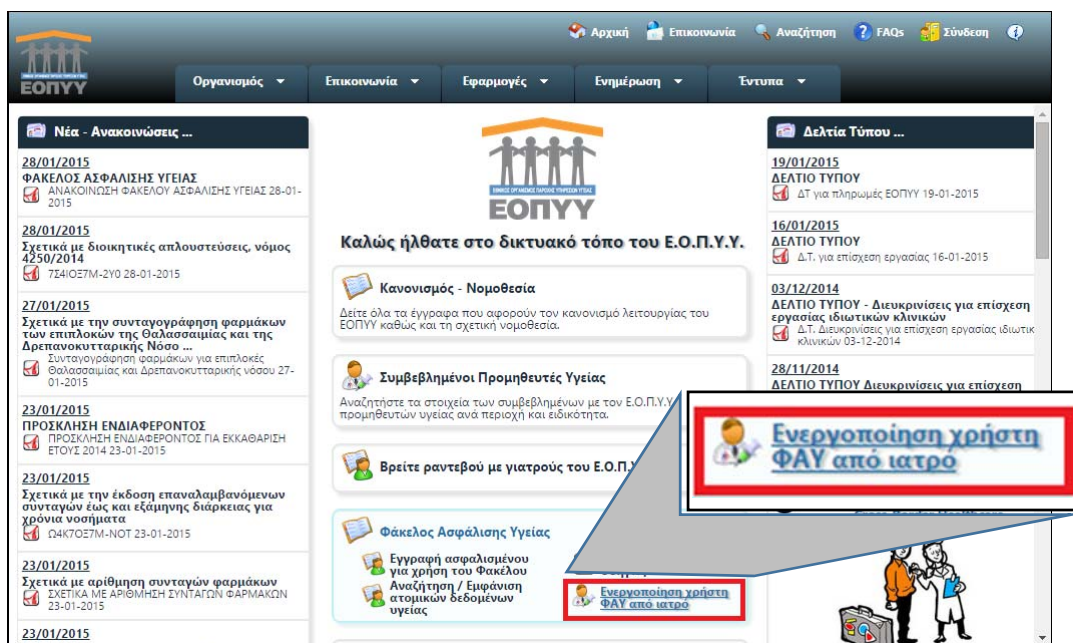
Αρχική Επικοινωνία Αναζήτηση FAQs Σύνδεση

ΕΟΠΥΥ

Οργανισμός Επικοινωνία Εφαρμογές Ενημέρωση Έντυπα

Νέα - Ανακοινώσεις ...

28/01/2015
ΦΑΚΕΛΟΣ ΑΣΦΑΛΙΣΗΣ ΥΓΕΙΑΣ
ΑΝΑΚΟΙΝΩΣΗ ΦΑΚΕΛΟΥ ΑΣΦΑΛΙΣΗΣ ΥΓΕΙΑΣ 28-01-2015

28/01/2015
Σχετικά με διοικητικές απλουστεύσεις, νόμος 4250/2014
7Σ4ΙΟΕ7Μ-2Υ0 28-01-2015

27/01/2015
Σχετικά με την συνταγογράφηση φαρμάκων των επιπλοκών της Θαλασσαιμίας και της Δρεπανοκυτταρικής Νόσο ...
Συνταγογράφηση φαρμάκων για επιπλοκές Θαλασσαιμίας και Δρεπανοκυτταρικής νόσου 27-01-2015

23/01/2015
ΠΡΟΣΚΛΗΣΗ ΕΝΔΙΑΦΕΡΟΝΤΟΣ
ΠΡΟΣΚΛΗΣΗ ΕΝΔΙΑΦΕΡΟΝΤΟΣ ΓΙΑ ΕΚΚΑΘΑΡΙΣΗ ΕΤΟΥΣ 2014 23-01-2015

23/01/2015
Σχετικά με την έκδοση επαναλαμβανόμενων συνταγών έως και εξάμηνης διάρκειας για χρόνια νοσήματα
Ω4Κ7ΟΕ7Μ-ΝΟΤ 23-01-2015

23/01/2015
Σχετικά με αρίθμηση συνταγών φαρμάκων
ΣΧΕΤΙΚΑ ΜΕ ΑΡΙΘΜΗΣΗ ΣΥΝΤΑΓΩΝ ΦΑΡΜΑΚΩΝ 23-01-2015

23/01/2015

ΕΟΠΥΥ

Καλώς ήλθατε στο δικτυακό τόπο του Ε.Ο.Π.Υ.Υ.

Κανονισμός - Νομοθεσία
Δείτε όλα τα έγγραφα που αφορούν τον κανονισμό λειτουργίας του ΕΟΠΥΥ καθώς και τη σχετική νομοθεσία.

Συμβεβλημένοι Προμηθευτές Υγείας
Αναζητήστε τα στοιχεία των συμβεβλημένων με τον Ε.Ο.Π.Υ.Υ. προμηθευτών υγείας ανά περιοχή και ειδικότητα.

Βρείτε ραντεβού με γιατρούς του Ε.Ο.Π.Υ.

Φάκελος Ασφάλισης Υγείας
Εγγραφή ασφαλισμένου για χρήση του Φακέλου
Αναζήτηση / Εμφάνιση ατομικών δεδομένων υγείας
Ενεργοποίηση χρήστη ΦΑΥ από ιατρό

Ενεργοποίηση χρήστη ΦΑΥ από ιατρό

Δελτία Τύπου ...

19/01/2015
ΔΕΛΤΙΟ ΤΥΠΟΥ
ΔΤ για πληρωμές ΕΟΠΥΥ 19-01-2015

16/01/2015
ΔΕΛΤΙΟ ΤΥΠΟΥ
Δ.Τ. για επίσχεση εργασίας 16-01-2015

03/12/2014
ΔΕΛΤΙΟ ΤΥΠΟΥ - Διευκρινίσεις για επίσχεση εργασίας ιδιωτικών κλινικών
Δ.Τ. Διευκρινίσεις για επίσχεση εργασίας ιδιωτικ κλινικών 03-12-2014

28/11/2014
ΔΕΛΤΙΟ ΤΥΠΟΥ Διευκρινίσεις για επίσχεση